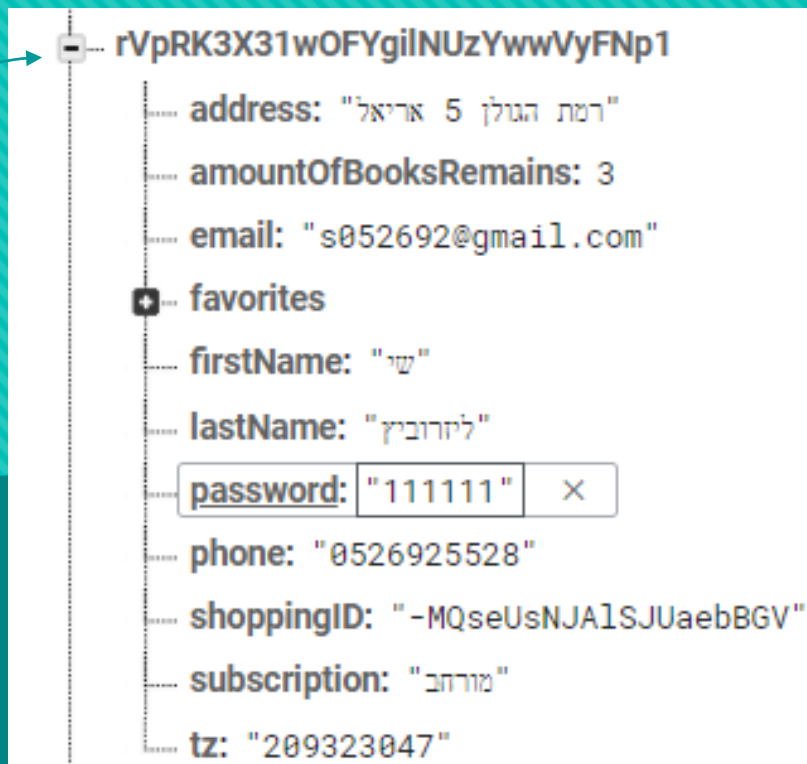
rVpRK3X31wOFYgilNUzYwwVyFNp1
address: "רמת הגולן 5 אריאל"
amountOfBooksRemains: 3
email: "s052692@gmail.com"
favorites
firstName: "שי"
lastName: "ליזרוביץ"
password: "111111" ×
phone: "0526925528"
shoppingID: "-MQseUsNJAlSJUaebBGV"
subscription: "מורחב"
tz: "209323047"